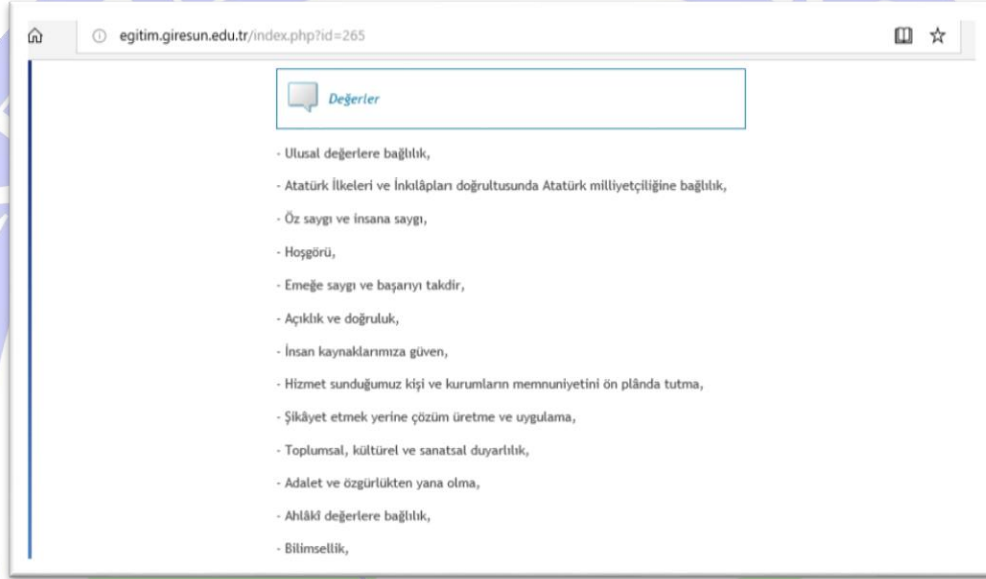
egitim.giresun.edu.tr/index.php?id=265

Değerler

- Ulusal değerlere bağlılık,

- Atatürk İlkeleri ve İnkılâpları doğrultusunda Atatürk milliyetçiliğine bağlılık,

- Öz saygı ve insana saygı,

- Hoşgörü,

- Emeğe saygı ve başarıyı takdir,

- Açıklık ve doğruluk,

- İnsan kaynaklarımıza güven,

- Hizmet sunduğumuz kişi ve kurumların memnuniyetini ön plânda tutma,

- Şikâyet etmek yerine çözüm üretme ve uygulama,

- Toplumsal, kültürel ve sanatsal duyarlılık,

- Adalet ve özgürlükten yana olma,

- Ahlâkî değerlere bağlılık,

- Bilimsellik,